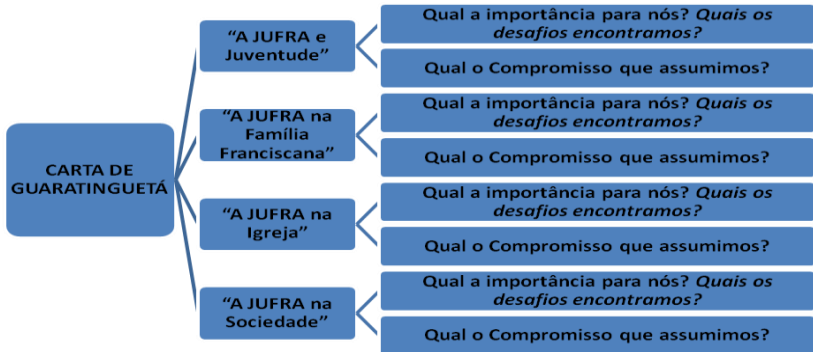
CARTA DE GUARATINGUETÁ

"A JUFRA e Juventude"

Qual a importância para nós? *Quais os desafios encontramos?*

Qual o Compromisso que assumimos?

"A JUFRA na Família Franciscana"

Qual a importância para nós? *Quais os desafios encontramos?*

Qual o Compromisso que assumimos?

"A JUFRA na Igreja"

Qual a importância para nós? *Quais os desafios encontramos?*

Qual o Compromisso que assumimos?

"A JUFRA na Sociedade"

Qual a importância para nós? *Quais os desafios encontramos?*

Qual o Compromisso que assumimos?